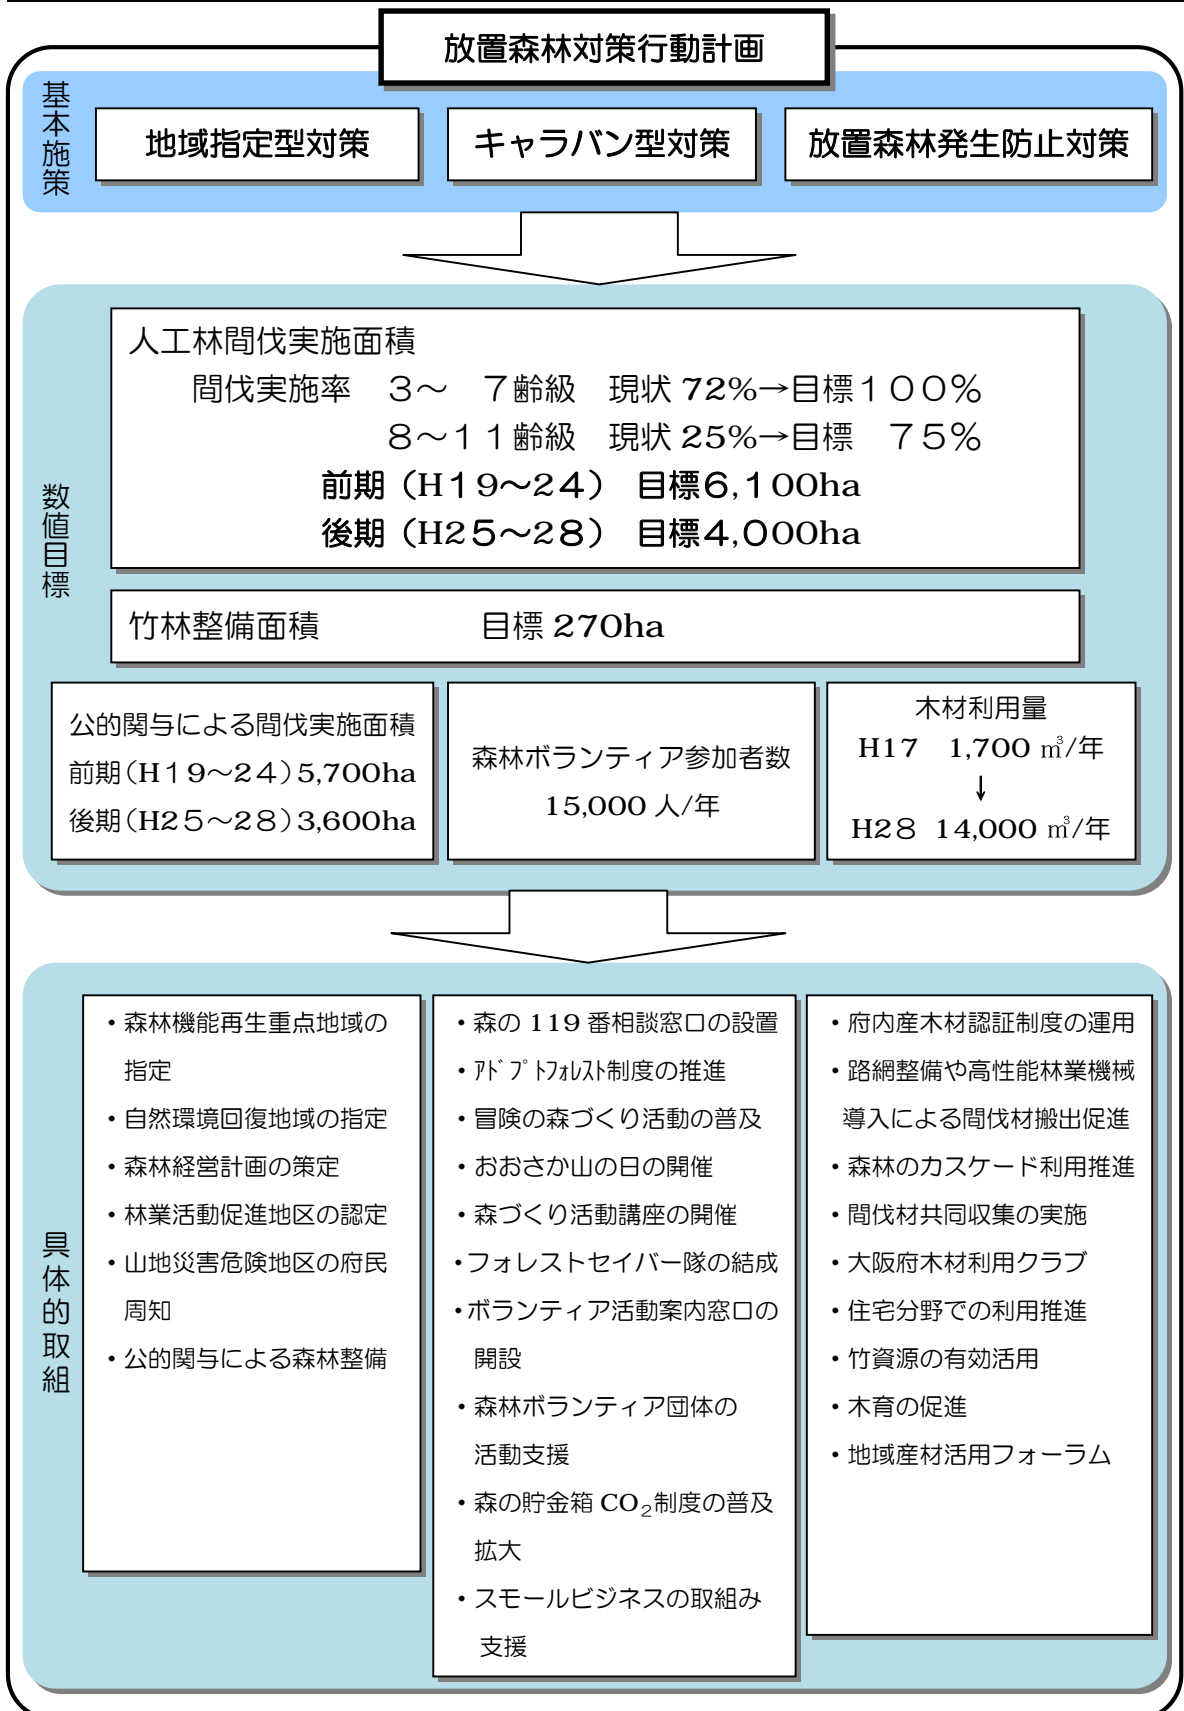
放置森林対策行動計画

基本施策

地域指定型対策

キャラバン型対策

放置森林発生防止対策

数値目標

人工林間伐実施面積

間伐実施率　３～　７齢級　現状 72%→目標１００%

８～１１齢級　現状 25%→目標　７５%

前期（H１９～２４）目標6,１00ha

後期（H２５～２８）目標4,000ha

竹林整備面積　目標 270ha

公的関与による間伐実施面積

前期（H１９～２４）5,700ha

後期（H２５～２８）3,600ha

森林ボランティア参加者数

15,000 人/年

木材利用量

H17　1,700 ㎥/年

↓

H２８　14,000 ㎥/年

具体的取組

・森林機能再生重点地域の指定

・自然環境回復地域の指定

・森林経営計画の策定

・林業活動促進地区の認定

・山地災害危険地区の府民周知

・公的関与による森林整備

・森の 119 番相談窓口の設置

・ｱﾄﾞﾌﾟﾄﾌｫﾚｽﾄ制度の推進

・冒険の森づくり活動の普及

・おおさか山の日の開催

・森づくり活動講座の開催

・フォレストセイバー隊の結成

・ボランティア活動案内窓口の開設

・森林ボランティア団体の活動支援

・森の貯金箱 $CO_2$制度の普及拡大

・スモールビジネスの取組み支援

・府内産木材認証制度の運用

・路網整備や高性能林業機械導入による間伐材搬出促進

・森林のカスケード利用推進

・間伐材共同収集の実施

・大阪府木材利用クラブ

・住宅分野での利用推進

・竹資源の有効活用

・木育の促進

・地域産材活用フォーラム